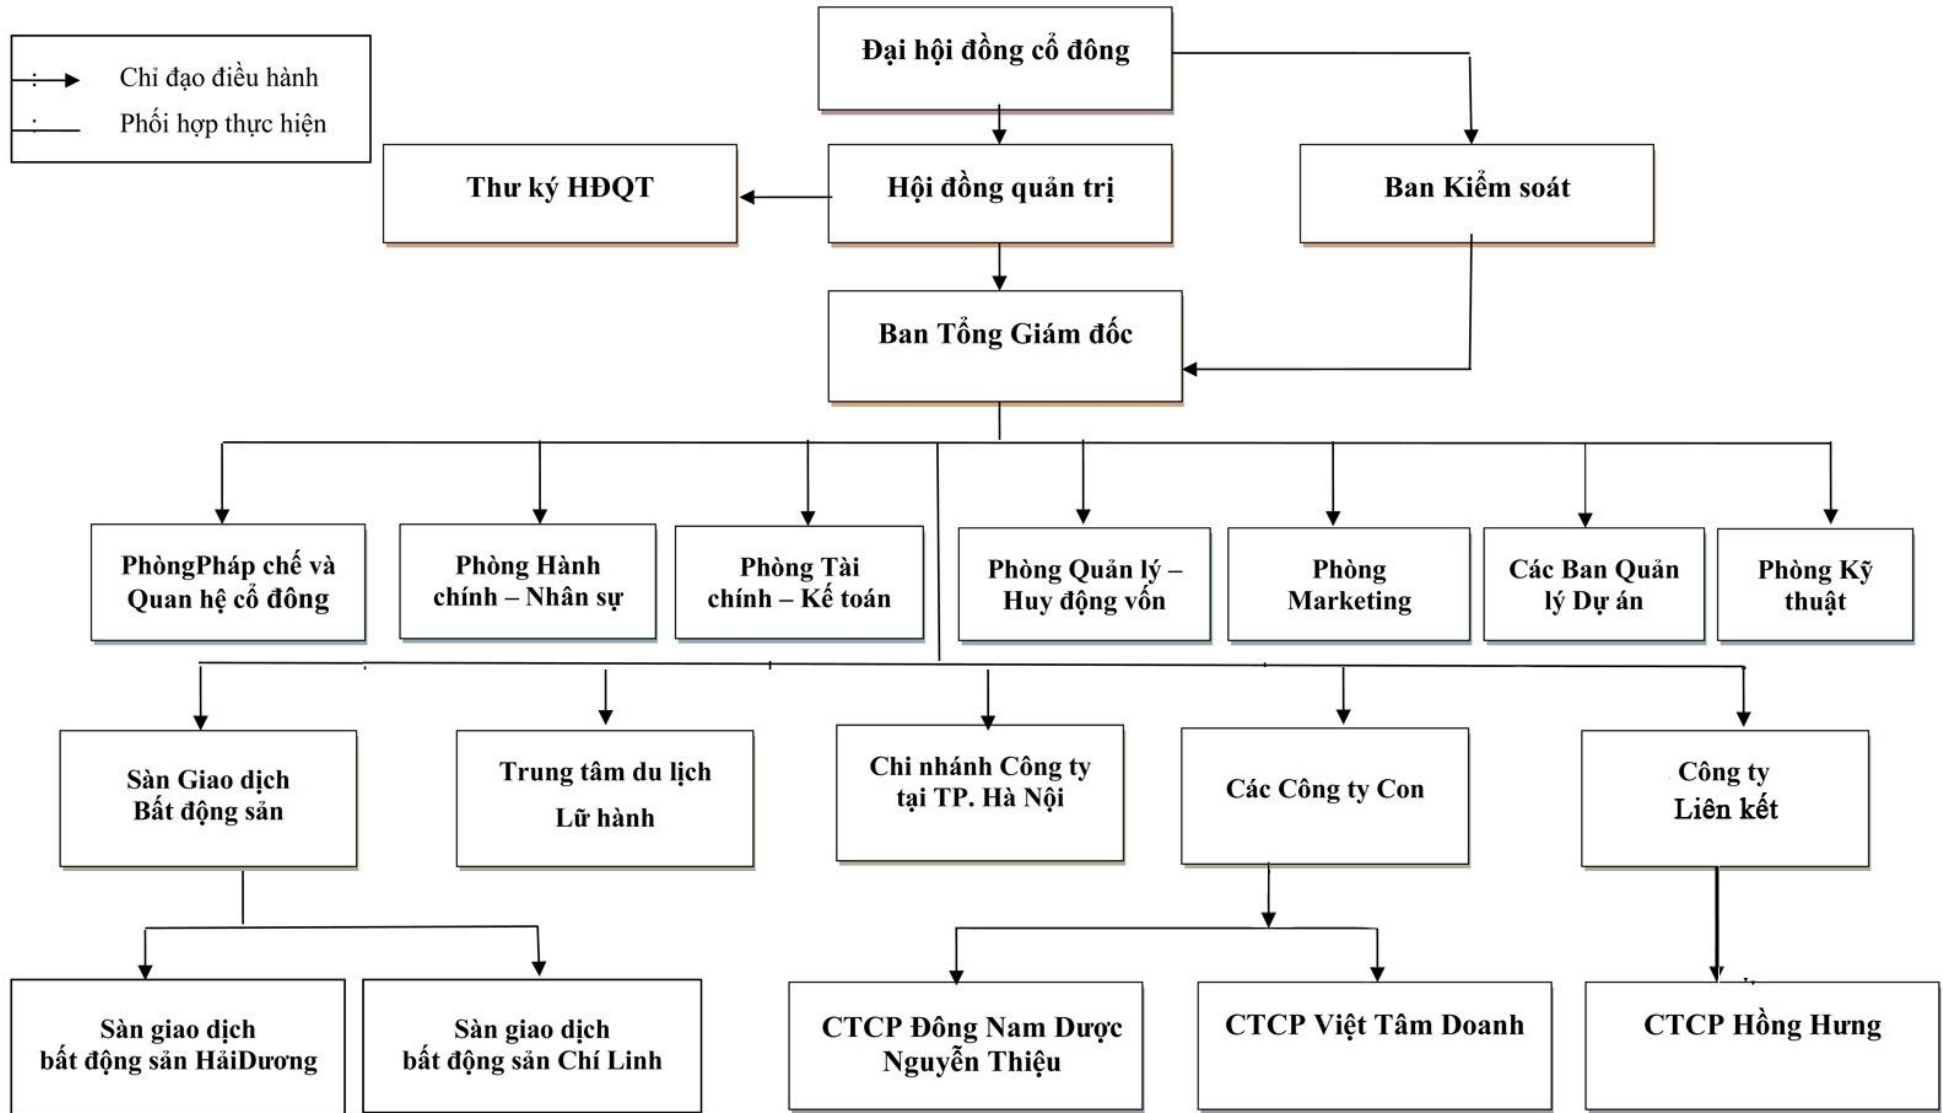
Chỉ đạo điều hành
Phối hợp thực hiện

Đại hội đồng cổ đông

Thư ký HĐQT

Hội đồng quản trị

Ban Kiểm soát

Ban Tổng Giám đốc

PhòngPháp chế và Quan hệ cổ đông

Phòng Hành chính – Nhân sự

Phòng Tài chính – Kế toán

Phòng Quản lý – Huy động vốn

Phòng Marketing

Các Ban Quản lý Dự án

Phòng Kỹ thuật

Sàn Giao dịch Bất động sản

Trung tâm du lịch Lữ hành

Chi nhánh Công ty tại TP. Hà Nội

Các Công ty Con

Công ty Liên kết

Sàn giao dịch bất động sản HảiDương

Sàn giao dịch bất động sản Chí Linh

CTCP Đông Nam Dược Nguyễn Thiệu

CTCP Việt Tâm Doanh

CTCP Hồng Hưng